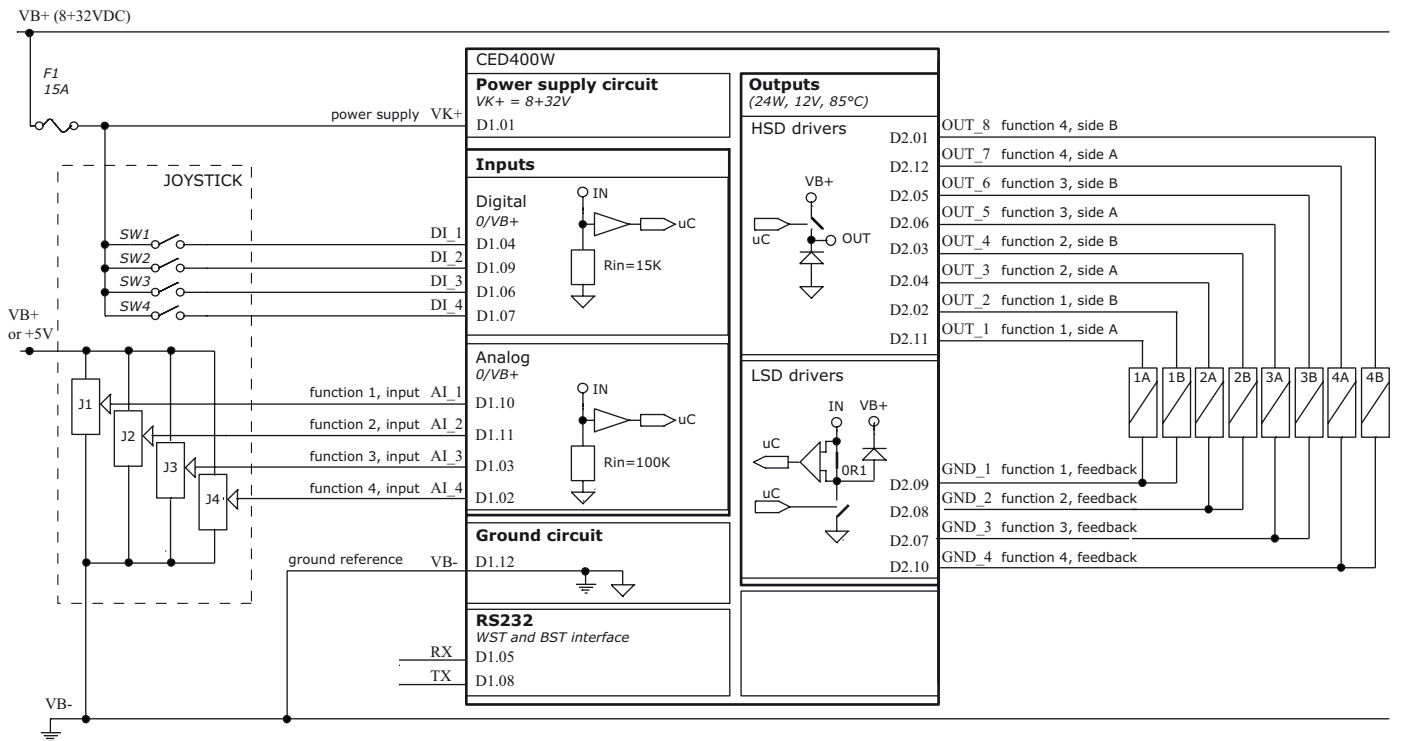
VB+ (8+32VDC)

F1
15A

JOYSTICK

SW1
SW2
SW3
SW4

VB+
or +5V

J1
J2
J3
J4

VB-

power supply VK+

DI_1
DI_2
DI_3
DI_4

function 1, input AI_1
function 2, input AI_2
function 3, input AI_3
function 4, input AI_4

ground reference VB-

RX
TX

CED400W

**Power supply circuit**
VK+ = 8+32V
D1.01

**Inputs**
Digital
0/VB+
IN
uC
D1.04
D1.09
D1.06
D1.07
Rin=15K

Analog
0/VB+
IN
uC
D1.10
D1.11
D1.03
D1.02
Rin=100K

**Ground circuit**
D1.12

**RS232**
WST and BST interface
D1.05
D1.08

**Outputs**
(24W, 12V, 85°C)

HSD drivers
VB+
uC
OUT
D2.01
D2.12
D2.05
D2.06
D2.03
D2.04
D2.02
D2.11

LSD drivers
IN VB+
uC
0R1
uC
D2.09
D2.08
D2.07
D2.10

OUT_8 function 4, side B
OUT_7 function 4, side A
OUT_6 function 3, side B
OUT_5 function 3, side A
OUT_4 function 2, side B
OUT_3 function 2, side A
OUT_2 function 1, side B
OUT_1 function 1, side A

1A 1B 2A 2B 3A 3B 4A 4B

GND_1 function 1, feedback
GND_2 function 2, feedback
GND_3 function 3, feedback
GND_4 function 4, feedback